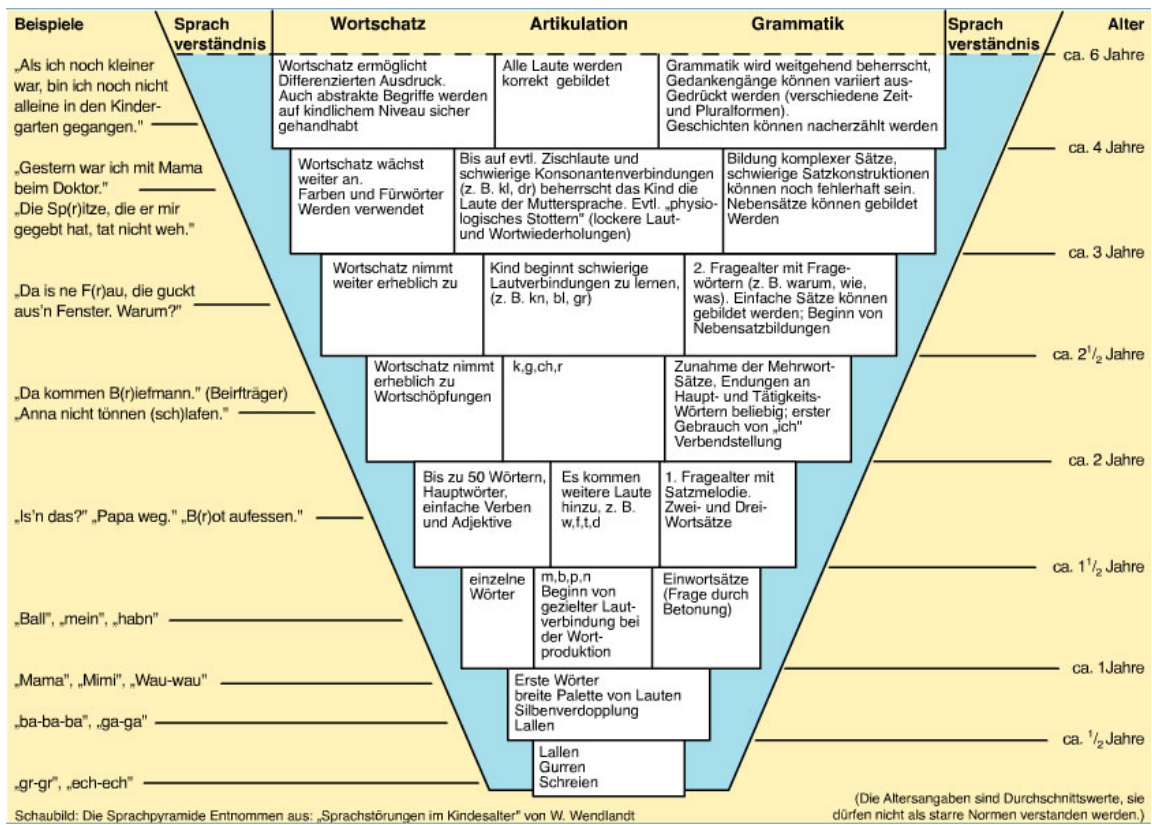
| Beispiele | Sprach verständnis | Wortschatz | Artikulation | Grammatik | Sprach verständnis | Alter |
|---|---|---|---|---|---|---|
| „Als ich noch kleiner war, bin ich noch nicht alleine in den Kindergarten gegangen." | | Wortschatz ermöglicht Differenzierten Ausdruck. Auch abstrakte Begriffe werden auf kindlichem Niveau sicher gehandhabt | Alle Laute werden korrekt gebildet | Grammatik wird weitgehend beherrscht, Gedankengänge können variiert ausGedrückt werden (verschiedene Zeit- und Pluralformen). Geschichten können nacherzählt werden | | ca. 6 Jahre |
| „Gestern war ich mit Mama beim Doktor." „Die Sp(r)itze, die er mir gegebt hat, tat nicht weh." | | Wortschatz wächst weiter an. Farben und Fürwörter Werden verwendet | Bis auf evtl. Zischlaute und schwierige Konsonantenverbindungen (z. B. kl, dr) beherrscht das Kind die Laute der Muttersprache. Evtl. „physiologisches Stottern" (lockere Laut- und Wortwiederholungen) | Bildung komplexer Sätze, schwierige Satzkonstruktionen können noch fehlerhaft sein. Nebensätze können gebildet Werden | | ca. 4 Jahre |
| „Da is ne F(r)au, die guckt aus'n Fenster. Warum?" | | Wortschatz nimmt weiter erheblich zu | Kind beginnt schwierige Lautverbindungen zu lernen, (z. B. kn, bl, gr) | 2. Fragealter mit Fragewörtern (z. B. warum, wie, was). Einfache Sätze können gebildet werden; Beginn von Nebensatzbildungen | | ca. 3 Jahre |
| „Da kommen B(r)iefmann." (Beirfträger) „Anna nicht tönnen (sch)lafen." | | Wortschatz nimmt erheblich zu Wortschöpfungen | k,g,ch,r | Zunahme der Mehrwort-Sätze, Endungen an Haupt- und Tätigkeits-Wörtern beliebig; erster Gebrauch von „ich" Verbendstellung | | ca. $2^1/_2$ Jahre |
| „Is'n das?" „Papa weg." „B(r)ot aufessen." | | Bis zu 50 Wörtern, Hauptwörter, einfache Verben und Adjektive | Es kommen weitere Laute hinzu, z. B. w,f,t,d | 1. Fragealter mit Satzmelodie. Zwei- und Drei-Wortsätze | | ca. 2 Jahre |
| „Ball", „mein", „habn" | | einzelne Wörter | m,b,p,n Beginn von gezielter Lautverbindung bei der Wortproduktion | Einwortsätze (Frage durch Betonung) | | ca. $1^1/_2$ Jahre |
| „Mama", „Mimi", „Wau-wau" | | Erste Wörter | | | | ca. 1Jahre |
| „ba-ba-ba", „ga-ga" | | breite Palette von Lauten Silbenverdopplung Lallen | | | | ca. $^1/_2$ Jahre |
| „gr-gr", „ech-ech" | | Lallen Gurren Schreien | | | | |

Schaubild: Die Sprachpyramide Entnommen aus: „Sprachstörungen im Kindesalter" von W. Wendlandt

(Die Altersangaben sind Durchschnittswerte, sie dürfen nicht als starre Normen verstanden werden.)